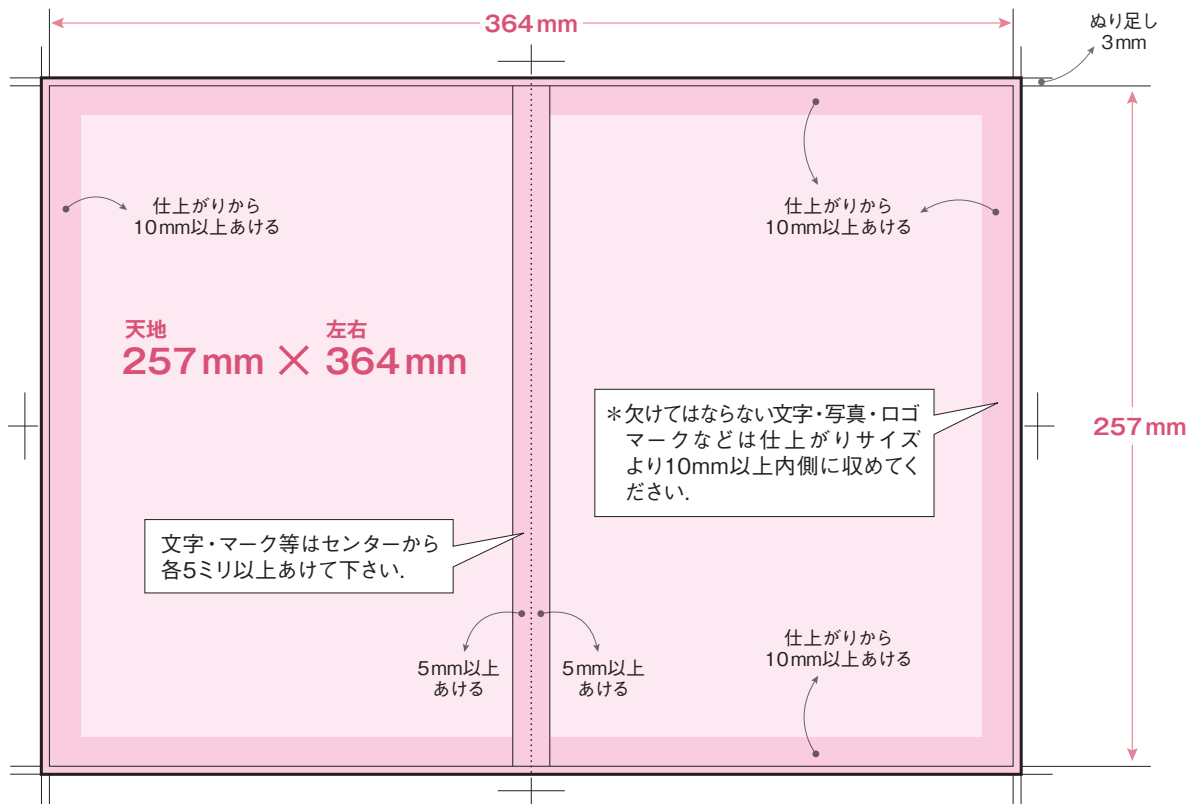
364mm

ぬり足し
3mm

仕上がりから
10mm以上あける

仕上がりから
10mm以上あける

天地 左右
257mm × 364mm

257mm

＊欠けてはならない文字・写真・ロゴマークなどは仕上がりサイズより10mm以上内側に収めてください.

文字・マーク等はセンターから各5ミリ以上あけて下さい.

5mm以上
あける

5mm以上
あける

仕上がりから
10mm以上あける